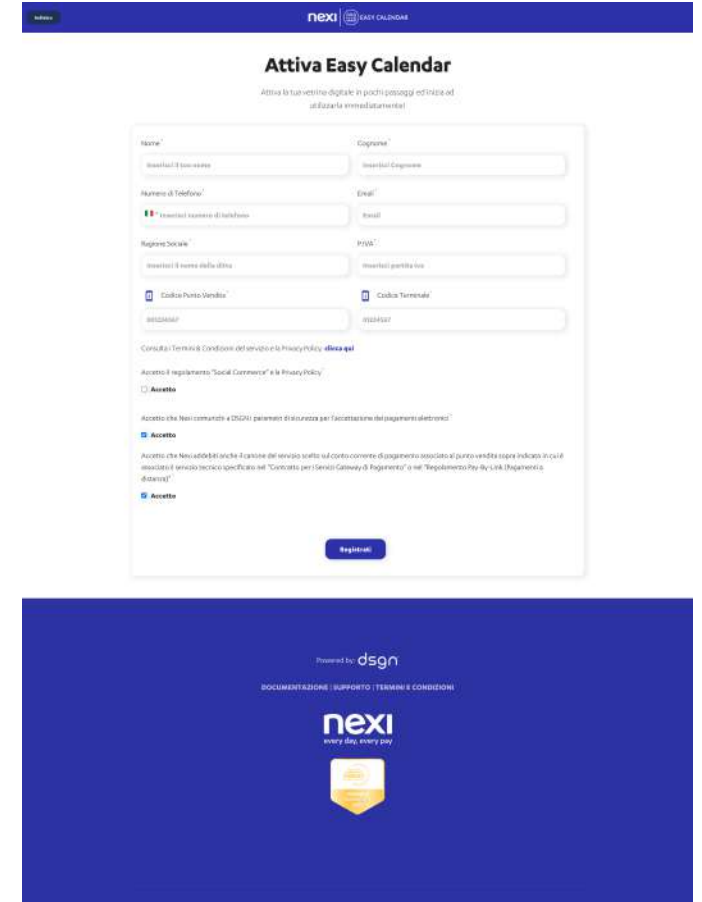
Indietro

nexi | EASY CALENDAR

Attiva Easy Calendar

Attiva la tua vetrina digitale in pochi passaggi ed inizia ad utilizzarla immediatamente!

Nome*
Inserisci il tuo nome

Cognome*
Inserisci Cognome

Numero di Telefono*
Inserisci numero di telefono

Email*
Email

Ragione Sociale*
Inserisci il nome della ditta

P.IVA*
Inserisci partita iva

Codice Punto Vendita*
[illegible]

Codice Terminale*
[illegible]

Consulta i Termini di Condizioni del servizio e la Privacy Policy: clicca qui

Accetto il regolamento "Social Commerce" e la Privacy Policy*

Accetto

Accetto che Nexi comunichi a DSGN i parametri di sicurezza per l'accettazione dei pagamenti elettronici*

Accetto

Accetto che Nexi addebiti anche il canone del servizio scelto sul conto corrente di pagamento associato al punto vendita sopra indicato in cui è associato il servizio tecnico specificato nel "Contratto per i Servizi Gateway di Pagamento" o nel "Regolamento Pay-By-Link (Pagamenti a distanza)"*

Accetto

Registrati

Powered by dsgn

DOCUMENTAZIONE | SUPPORTO | TERMINI E CONDIZIONI

nexi
every day, every pay